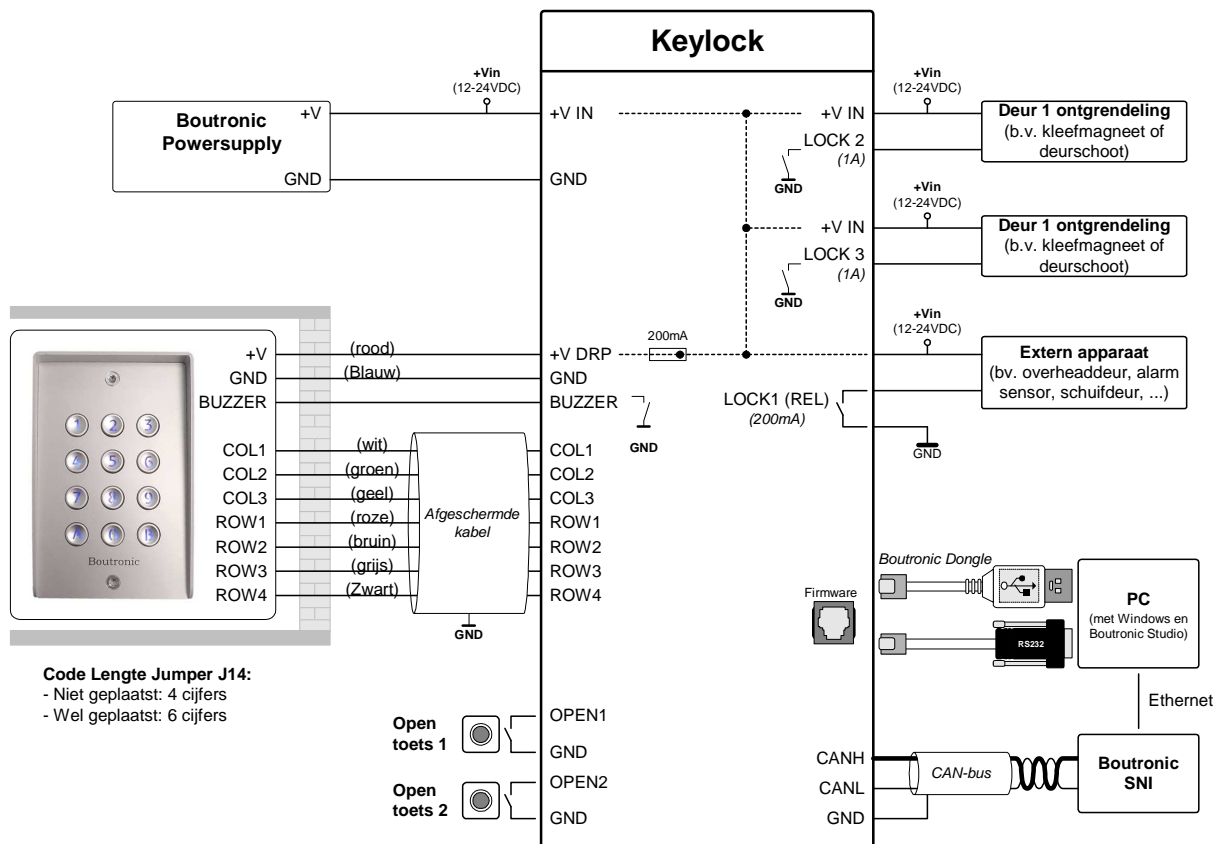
Keylock

+Vin
(12-24VDC)

Boutronic
Powersupply

+V

GND

+V IN

GND

+Vin
(12-24VDC)

+V IN

LOCK 2
(1A)

GND

Deur 1 ontgrendeling
(b.v. kleefmagneet of deurschoot)

+Vin
(12-24VDC)

+V IN

LOCK 3
(1A)

GND

Deur 1 ontgrendeling
(b.v. kleefmagneet of deurschoot)

+Vin
(12-24VDC)

Extern apparaat
(bv. overheaddeur, alarm sensor, schuifdeur, ...)

1 2 3
4 5 6
7 8 9
A 0 B
Boutronic

+V
GND
BUZZER
COL1
COL2
COL3
ROW1
ROW2
ROW3
ROW4

(rood)
(Blauw)
(wit)
(groen)
(geel)
(roze)
(bruin)
(grijs)
(Zwart)

Afgeschermde kabel

GND

200mA

+V DRP
GND
BUZZER
COL1
COL2
COL3
ROW1
ROW2
ROW3
ROW4

GND

LOCK1 (REL)
(200mA)

GND

Boutronic Dongle

Firmware

RS232

PC
(met Windows en Boutronic Studio)

Ethernet

Code Lengte Jumper J14:
- Niet geplaatst: 4 cijfers
- Wel geplaatst: 6 cijfers

Open toets 1

OPEN1
GND

Open toets 2

OPEN2
GND

CANH
CANL
GND

CAN-bus

Boutronic
SNI